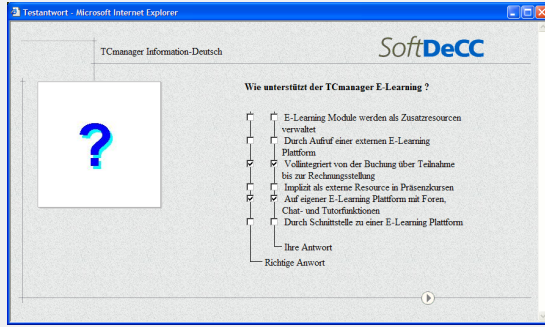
Testantwort - Microsoft Internet Explorer

TCmanager Information-Deutsch

SoftDeCC

?

Wie unterstützt der TCmanager E-Learning ?

E-Learning Module werden als Zusatzresourcen verwaltet

Durch Aufruf einer externen E-Learning Plattform

Vollintegriert von der Buchung über Teilnahme bis zur Rechnungsstellung

Implizit als externe Resource in Präsenzkursen

Auf eigener E-Learning Plattform mit Foren, Chat- und Tutorfunktionen

Durch Schnittstelle zu einer E-Learning Plattform

Ihre Antwort

Richtige Antwort